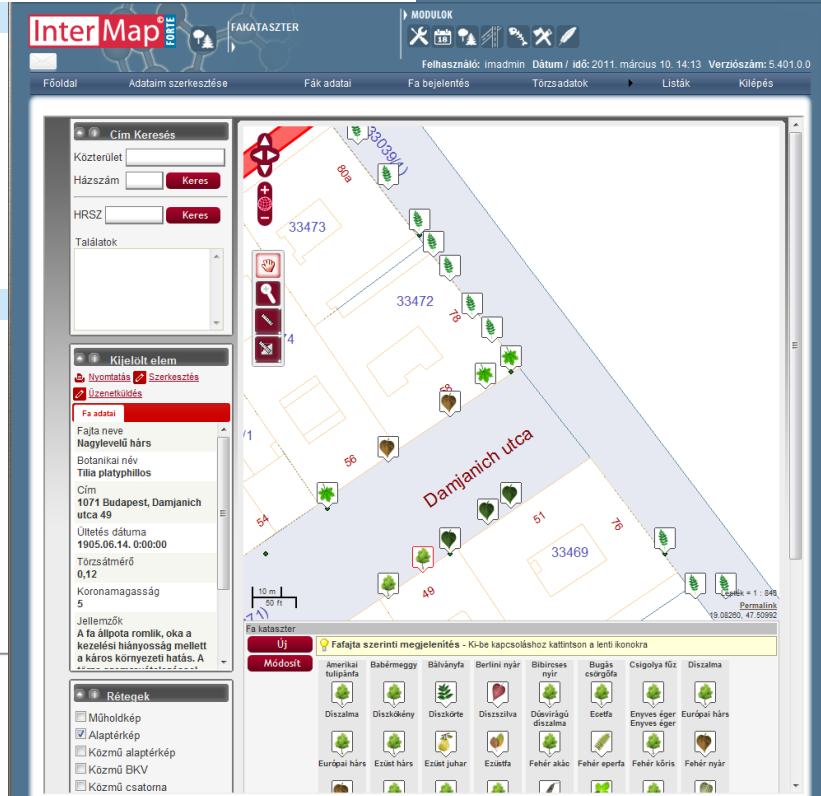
InterMap© FORTE

FAKATASZTER

MODULOK

Felhasználó: imadmin Dátum / idő: 2011. március 10. 14:13 Verziószám: 5.401.0.0

Főoldal | Adataim szerkesztése | Fák adatai | Fa bejelentés | Törzsadatok | Listák | Kilépés

Cím Keresés

Közterület

Házszám Keres

HRSZ Keres

Találatok

Kijelölt elem

Nyomtatás Szerkesztés

Üzenetküldés

Fa adatai

Fajta neve
Nagylevelű hárs

Botanikai név
Tilia platyphillos

Cím
1071 Budapest, Damjanich utca 49

Ültetés dátuma
1905.06.14. 0:00:00

Törzsátmérő
0,12

Koronamagasság
5

Jellemzők
A fa állpota romlik, oka a kezelési hiányosság mellett a káros környezeti hatás. A

Rétegek

Műholdkép

Alaptérkép

Közmű alaptérkép

Közmű BKV

Közmű csatorna

33039/1

80a

33473

33472

78

58

74

/1

56

Damjanich utca

54

51

76

33469

49

71)

10 m

50 ft

Lépték = 1 : 849

Permalink

19.08260, 47.50992

Fa kataszter

Új

Módosít

Fafajta szerinti megjelenítés - Ki-be kapcsoláshoz kattintson a lenti ikonokra

Amerikai tulipánfa | Babérmeggy | Bálványfa | Berlini nyár | Bibircses nyír | Bugás csörgőfa | Csigolya fűz | Diszalma

Diszalma | Diszkökény | Diszkörte | Diszszilva | Dúsvirágú diszalma | Ecetfa | Enyves éger Enyves éger | Európai hárs

Európai hárs | Ezüst hárs | Ezüst juhar | Ezüstfa | Fehér akác | Fehér eperfa | Fehér kőris | Fehér nyár